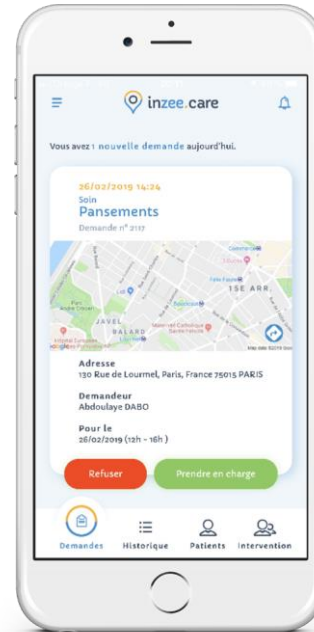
inzee.care

Vous avez 1 nouvelle demande aujourd'hui.

26/02/2019 14:24
Soin
Pansements
Demande n° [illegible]

15E ARR.
JAVEL
BALARD

Adresse
130 Rue de Lourmel, Paris, France 75015 PARIS

Demandeur
Abdoulaye DABO

Pour le
28/02/2019 (12h - 16h)

Refuser
Prendre en charge

Demandes
Historique
Patients
Intervention